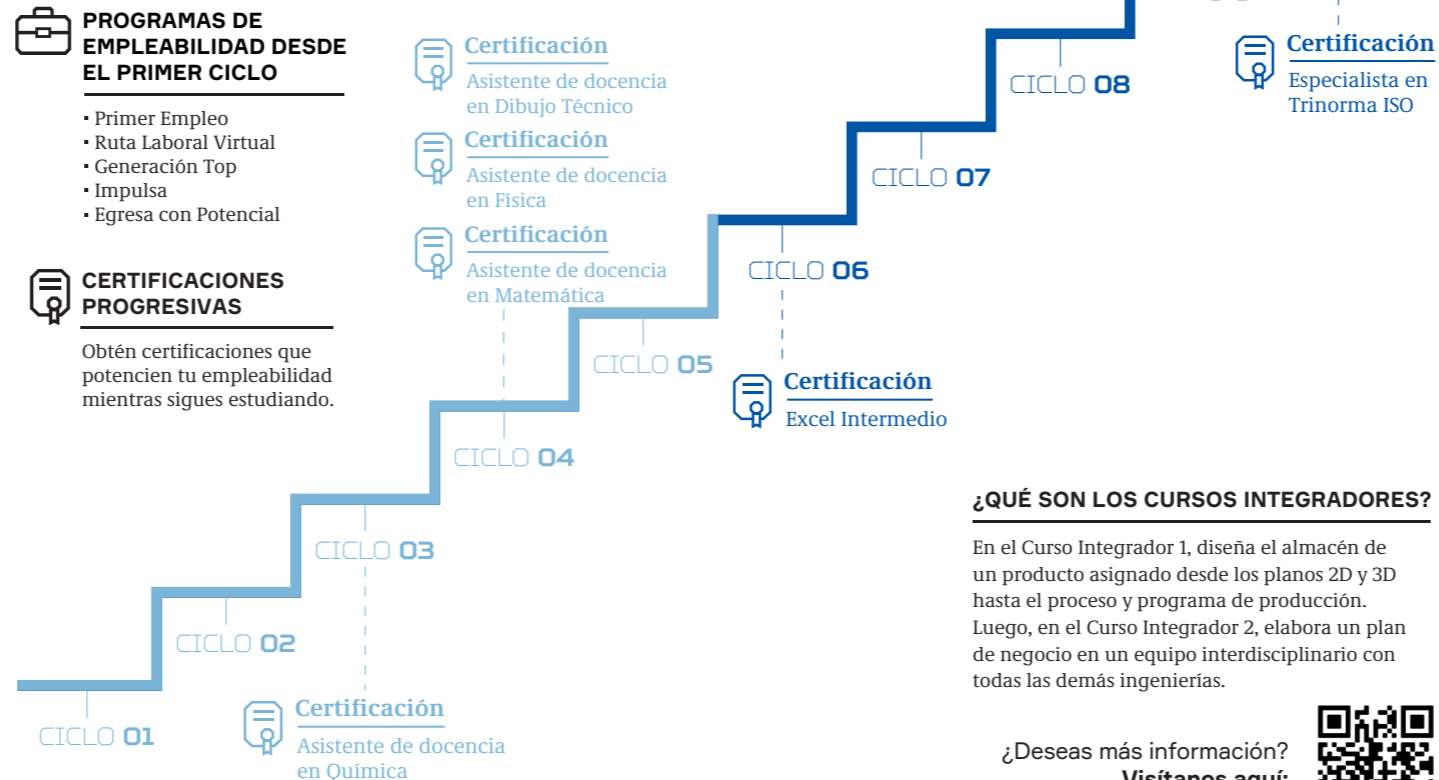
PROGRAMAS DE EMPLEABILIDAD DESDE EL PRIMER CICLO

▪ Primer Empleo
▪ Ruta Laboral Virtual
▪ Generación Top
▪ Impulsa
▪ Egresa con Potencial

CERTIFICACIONES PROGRESIVAS

Obtén certificaciones que potencien tu empleabilidad mientras sigues estudiando.

Certificación
Asistente de docencia en Dibujo Técnico

Certificación
Asistente de docencia en Física

Certificación
Asistente de docencia en Matemática

CICLO 08

Certificación
Especialista en Trinorma ISO

CICLO 07

CICLO 06

CICLO 05

Certificación
Excel Intermedio

CICLO 04

CICLO 03

CICLO 02

CICLO 01

Certificación
Asistente de docencia en Química

¿QUÉ SON LOS CURSOS INTEGRADORES?

En el Curso Integrador 1, diseña el almacén de un producto asignado desde los planos 2D y 3D hasta el proceso y programa de producción. Luego, en el Curso Integrador 2, elabora un plan de negocio en un equipo interdisciplinario con todas las demás ingenierías.

¿Deseas más información?
Visítanos aquí: